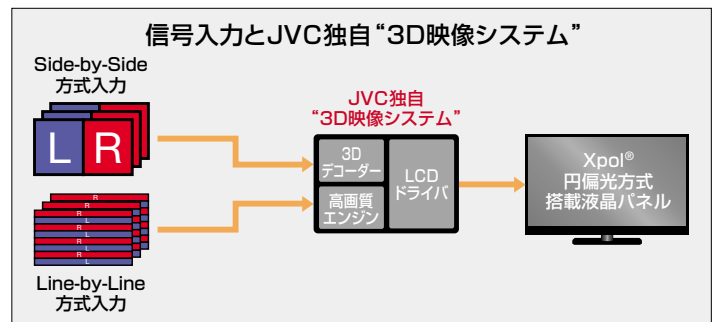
信号入力とJVC独自“3D映像システム”

Side-by-Side
方式入力

L R

R
L
R
L
R
L
R
L

Line-by-Line
方式入力

JVC独自
“3D映像システム”

3D
デコーダー

高画質
エンジン

LCD
ドライバ

Xpol®
円偏光方式
搭載液晶パネル